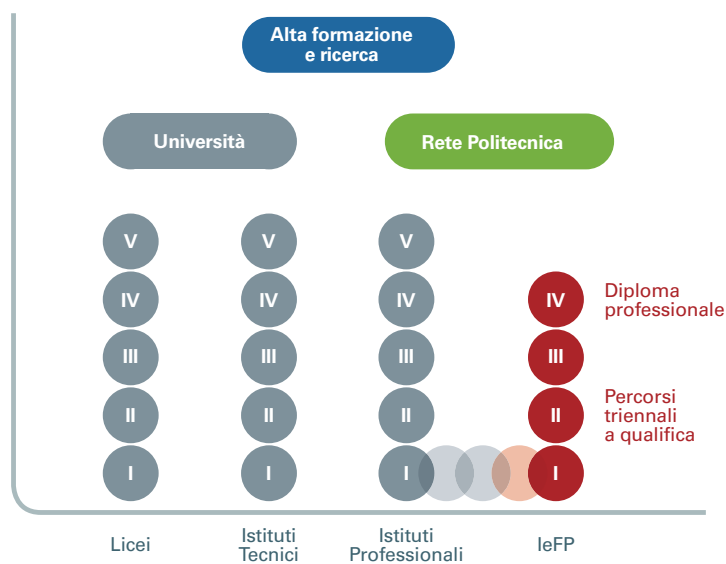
Alta formazione e ricerca

Università

Rete Politecnica

V
IV
III
II
I

V
IV
III
II
I

V
IV
III
II
I

IV
III
II
I

Diploma professionale

Percorsi triennali a qualifica

Licei

Istituti Tecnici

Istituti Professionali

IeFP